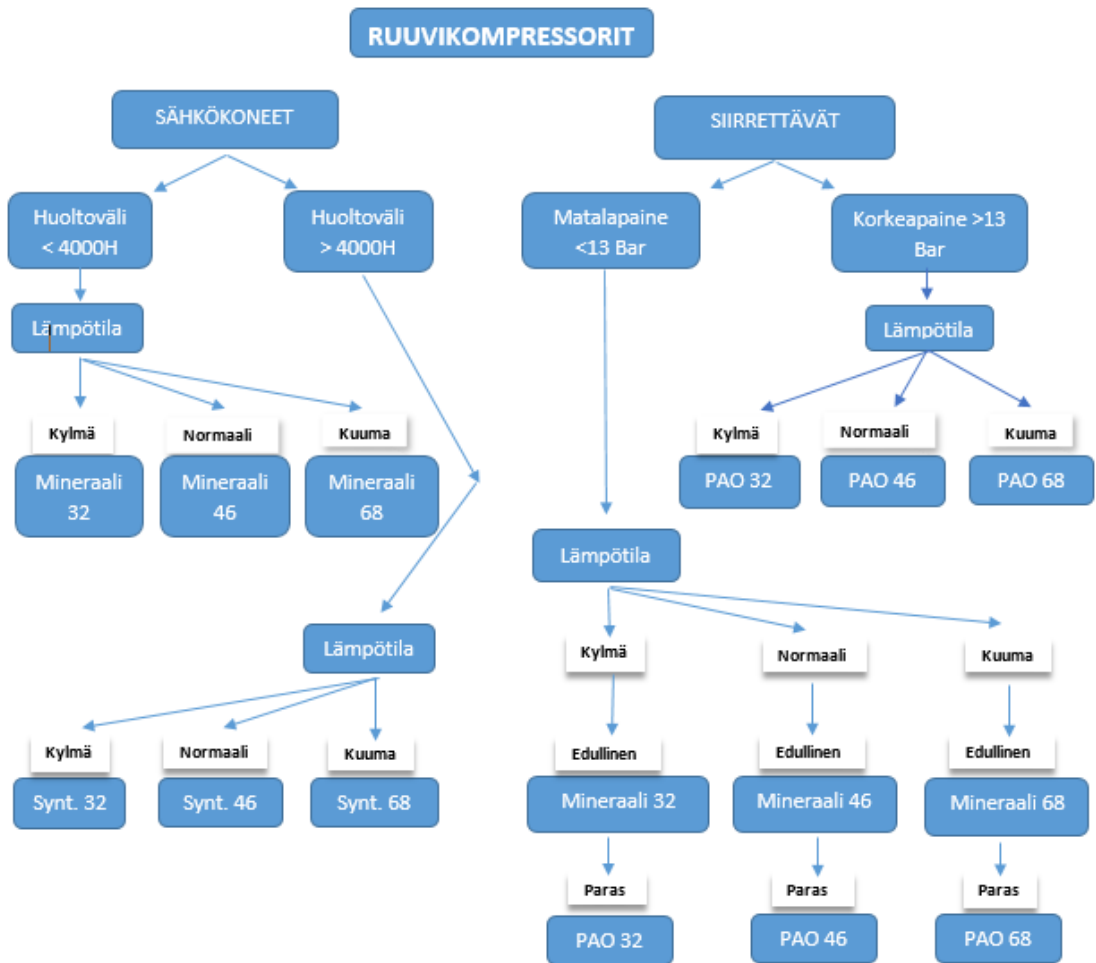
RUUVIKOMPRESSORIT

SÄHKÖKONEET

Huoltoväli < 4000H

Huoltoväli > 4000H

Lämpötila

Kylmä

Normaali

Kuuma

Mineraali 32

Mineraali 46

Mineraali 68

Lämpötila

Kylmä

Normaali

Kuuma

Synt. 32

Synt. 46

Synt. 68

SIIRRETTÄVÄT

Matalapaine <13 Bar

Korkeapaine >13 Bar

Lämpötila

Kylmä

Normaali

Kuuma

PAO 32

PAO 46

PAO 68

Lämpötila

Kylmä

Normaali

Kuuma

Edullinen

Edullinen

Edullinen

Mineraali 32

Mineraali 46

Mineraali 68

Paras

Paras

Paras

PAO 32

PAO 46

PAO 68